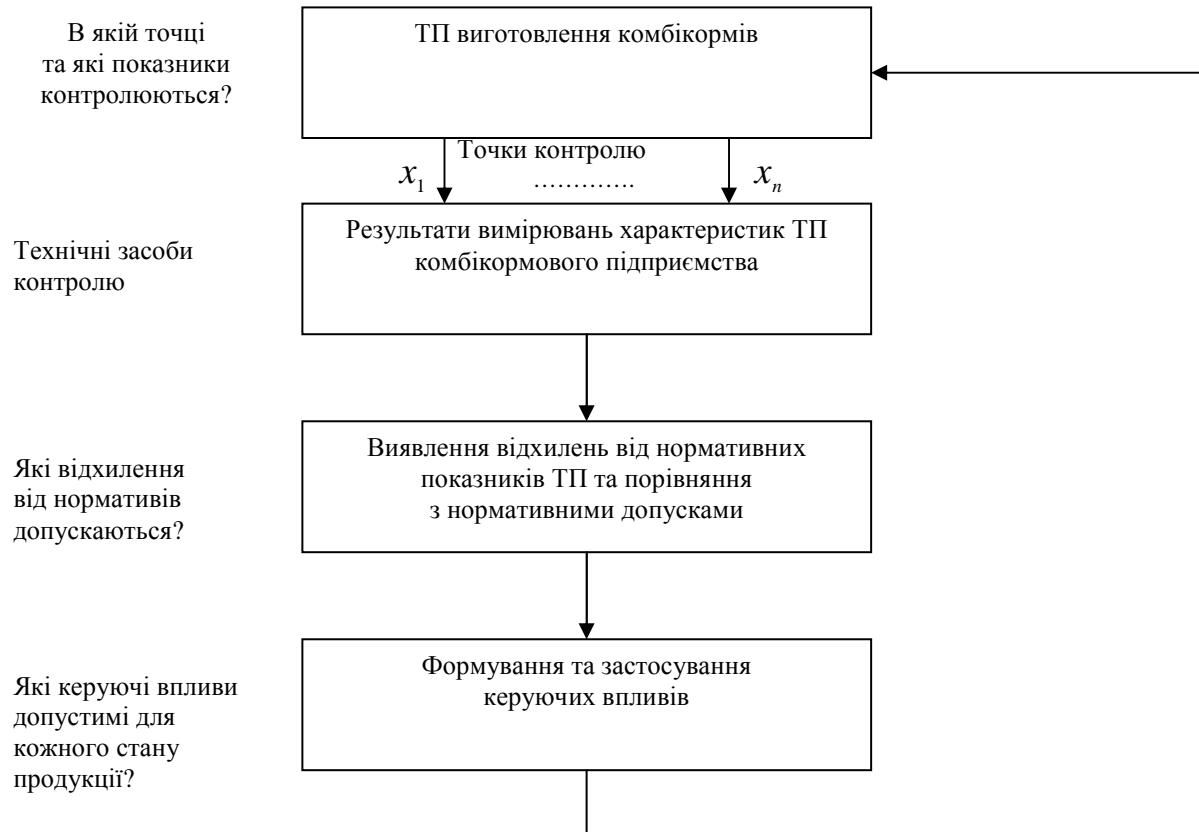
В якій точці та які показники контролюються?

ТП виготовлення комбікормів

Точки контролю

$x_1$ ………… $x_n$

Технічні засоби контролю

Результати вимірювань характеристик ТП комбікормового підприємства

Які відхилення від нормативів допускаються?

Виявлення відхилень від нормативних показників ТП та порівняння з нормативними допусками

Які керуючі впливи допустимі для кожного стану продукції?

Формування та застосування керуючих впливів